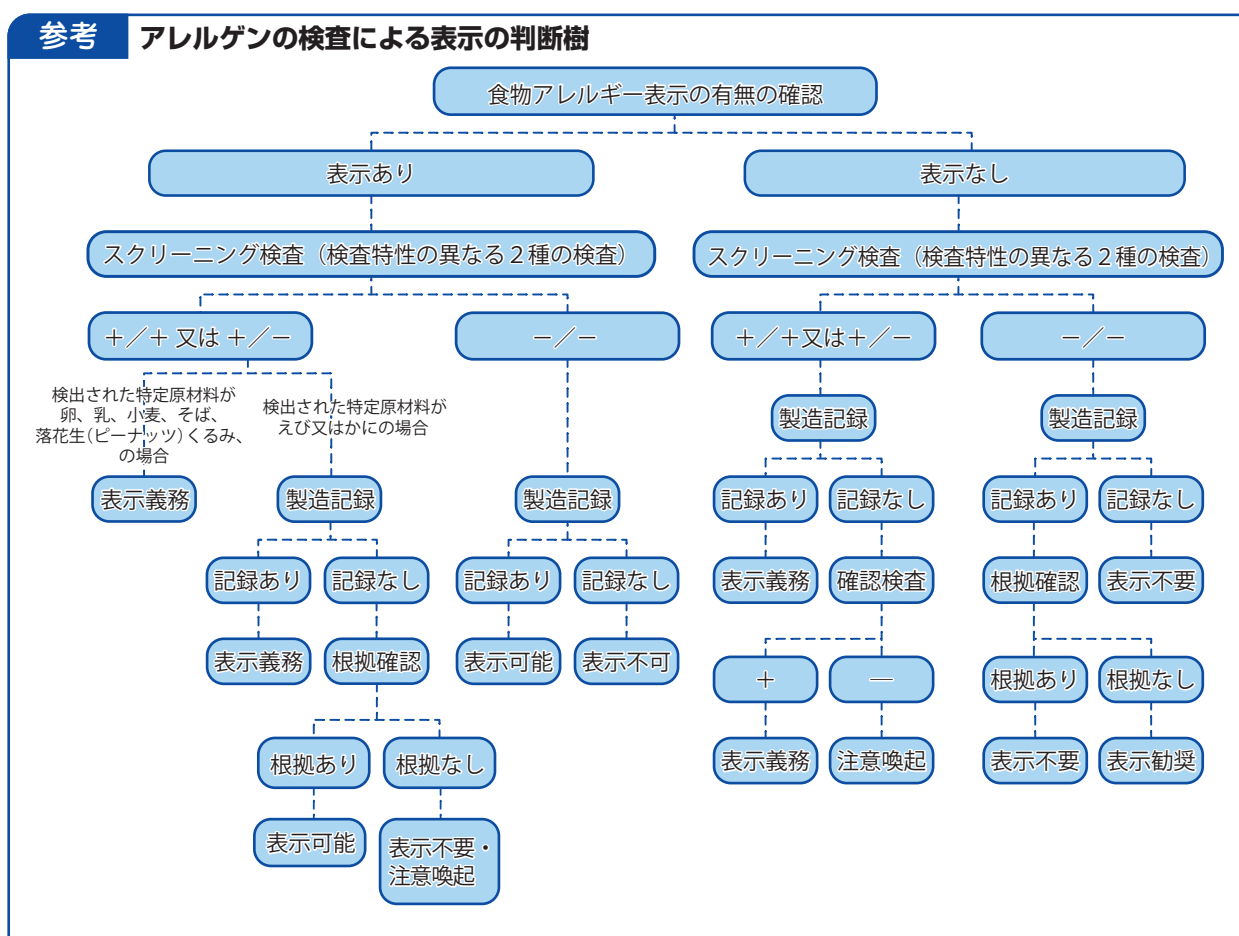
参考 アレルゲンの検査による表示の判断樹

食物アレルギー表示の有無の確認

表示あり

スクリーニング検査（検査特性の異なる２種の検査）

＋／＋ 又は ＋／－

検出された特定原材料が卵、乳、小麦、そば、落花生(ピーナッツ)くるみ、の場合

表示義務

検出された特定原材料がえび又はかにの場合

製造記録

記録あり

表示義務

記録なし

根拠確認

根拠あり

表示可能

根拠なし

表示不要・注意喚起

－／－

製造記録

記録あり

表示可能

記録なし

表示不可

表示なし

スクリーニング検査（検査特性の異なる２種の検査）

＋／＋又は＋／－

製造記録

記録あり

表示義務

記録なし

確認検査

＋

表示義務

－

注意喚起

－／－

製造記録

記録あり

根拠確認

根拠あり

表示不要

根拠なし

表示勧奨

記録なし

表示不要